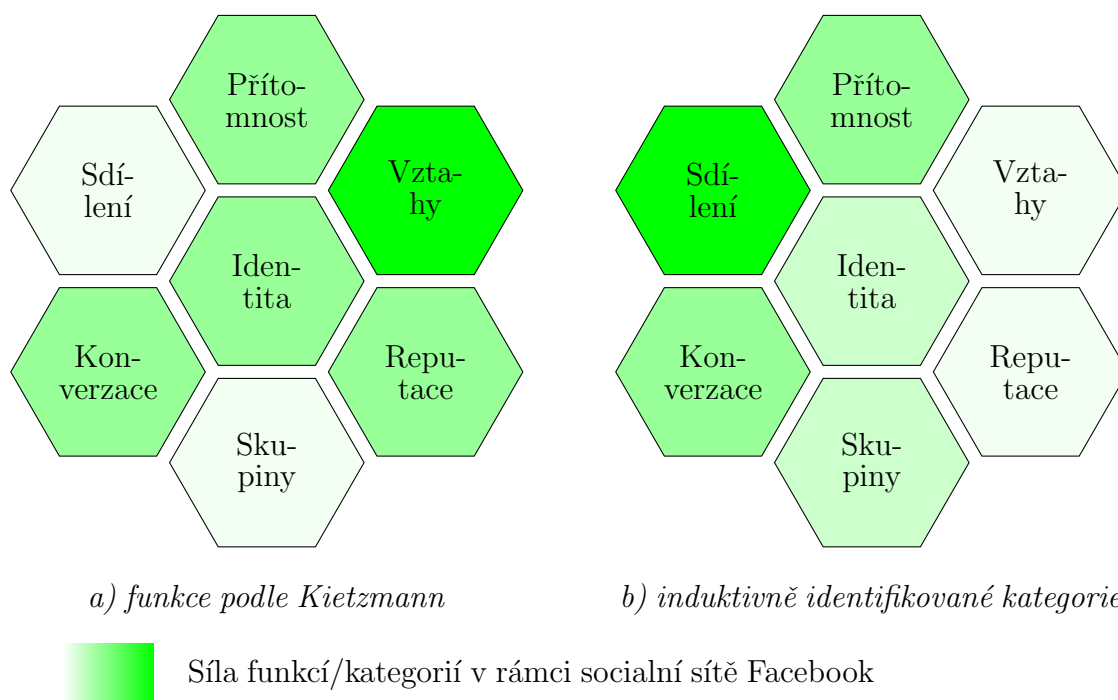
Přítomnost

Sdílení

Vztahy

Identita

Konverzace

Reputace

Skupiny

a) funkce podle Kietzmann

Přítomnost

Sdílení

Vztahy

Identita

Konverzace

Reputace

Skupiny

b) induktivně identifikované kategorie

Síla funkcí/kategorií v rámci socialní sítě Facebook